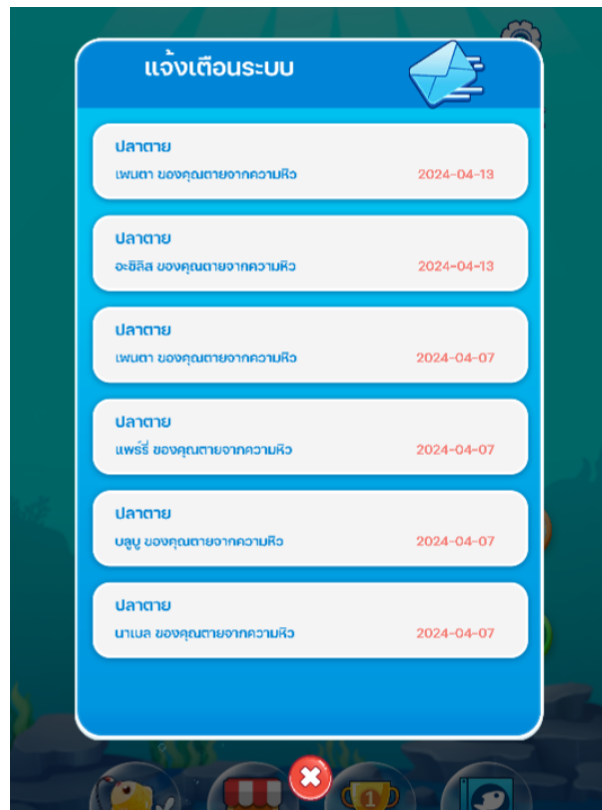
แจ้งเตือนระบบ

ปลาตาย
เพนตา ของคุณตายจากความหิว 2024-04-13

ปลาตาย
อะชิลิส ของคุณตายจากความหิว 2024-04-13

ปลาตาย
เพนตา ของคุณตายจากความหิว 2024-04-07

ปลาตาย
แพร์รี่ ของคุณตายจากความหิว 2024-04-07

ปลาตาย
บลูบู ของคุณตายจากความหิว 2024-04-07

ปลาตาย
นาเบล ของคุณตายจากความหิว 2024-04-07

1